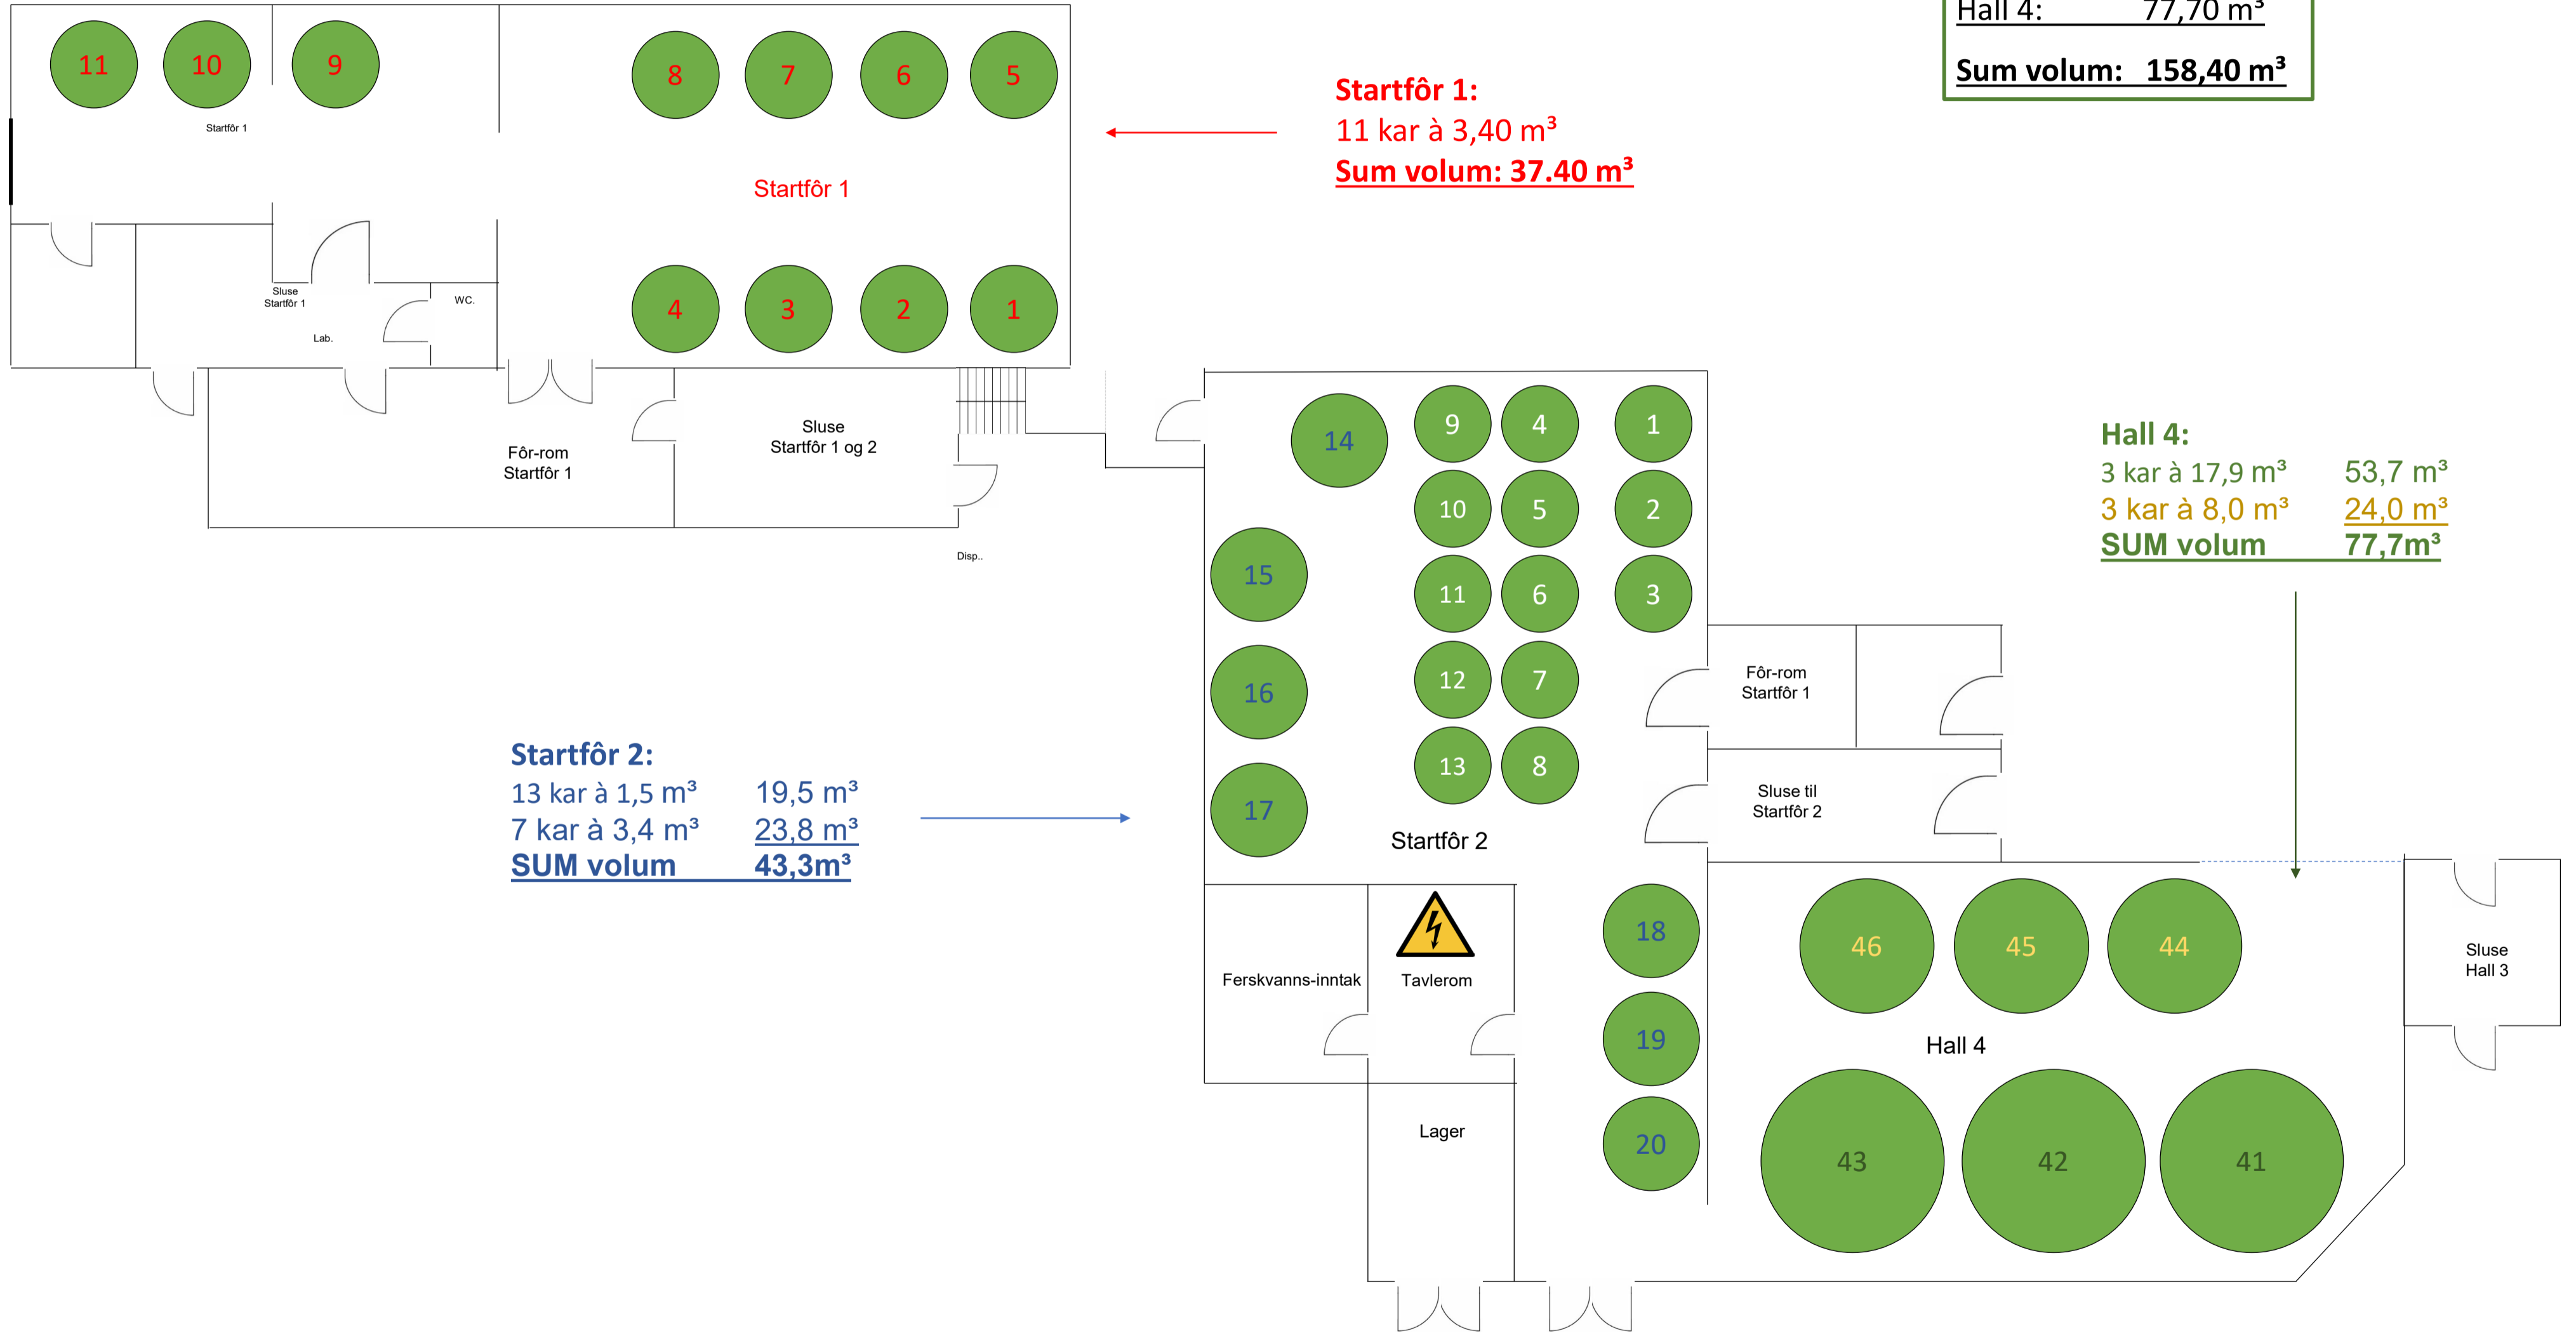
Hall 4: 77,70 m³

Sum volum: 158,40 m³

11 10 9

Startfôr 1

8 7 6 5

Startfôr 1

Startfôr 1:
11 kar à 3,40 m³
Sum volum: 37.40 m³

4 3 2 1

Sluse Startfôr 1

WC.

Lab.

Fôr-rom Startfôr 1

Sluse Startfôr 1 og 2

Disp..

14 9 4 1
10 5 2
15 11 6 3
16 12 7
17 13 8

Hall 4:
3 kar à 17,9 m³ 53,7 m³
3 kar à 8,0 m³ 24,0 m³
SUM volum 77,7m³

Fôr-rom Startfôr 1

Sluse til Startfôr 2

Startfôr 2:
13 kar à 1,5 m³ 19,5 m³
7 kar à 3,4 m³ 23,8 m³
SUM volum 43,3m³

Startfôr 2

Ferskvanns-inntak

Tavlerom

18 46 45 44

Sluse Hall 3

19

Hall 4

Lager

20 43 42 41